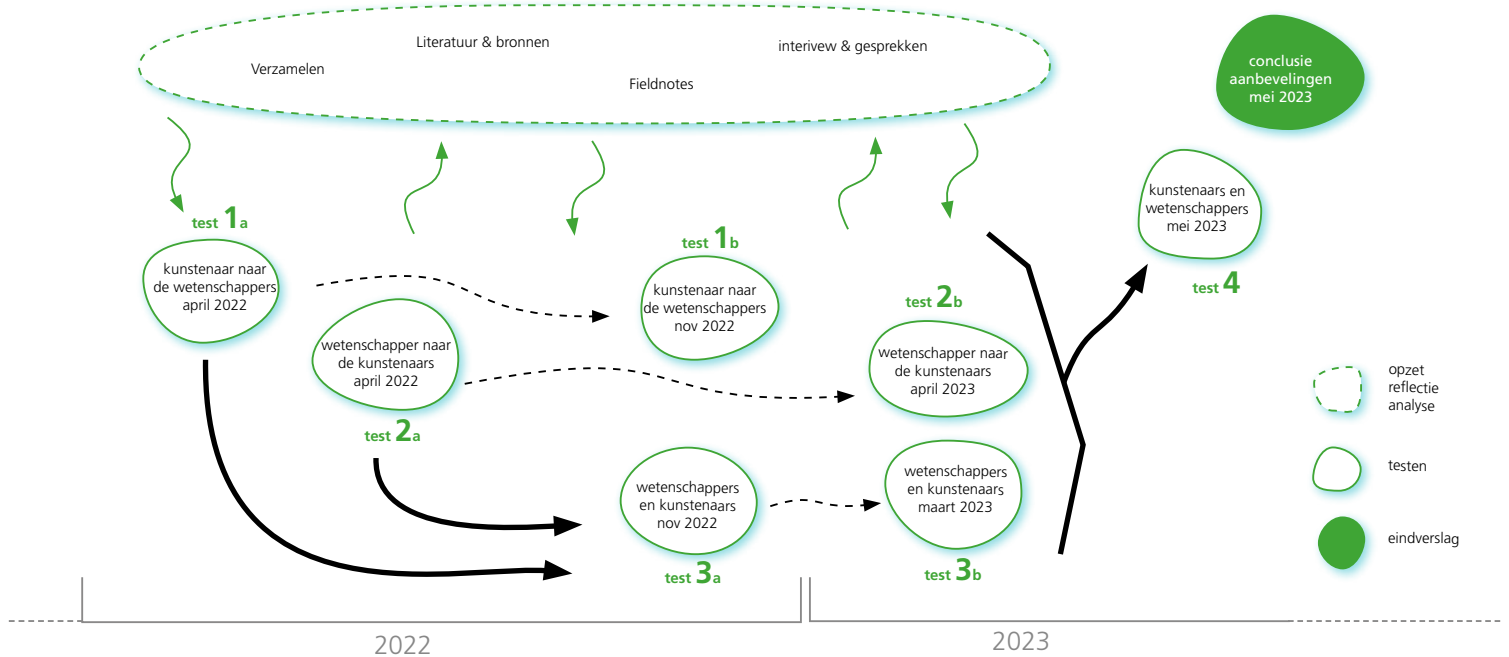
Literatuur & bronnen

interivew & gesprekken

Verzamelen

Fieldnotes

conclusie aanbevelingen mei 2023

test $1_a$

kunstenaar naar de wetenschappers april 2022

wetenschapper naar de kunstenaars april 2022

test $2_a$

test $1_b$

kunstenaar naar de wetenschappers nov 2022

test $2_b$

wetenschapper naar de kunstenaars april 2023

kunstenaars en wetenschappers mei 2023

test 4

wetenschappers en kunstenaars nov 2022

test $3_a$

wetenschappers en kunstenaars maart 2023

test $3_b$

opzet reflectie analyse

testen

eindverslag

2022

2023